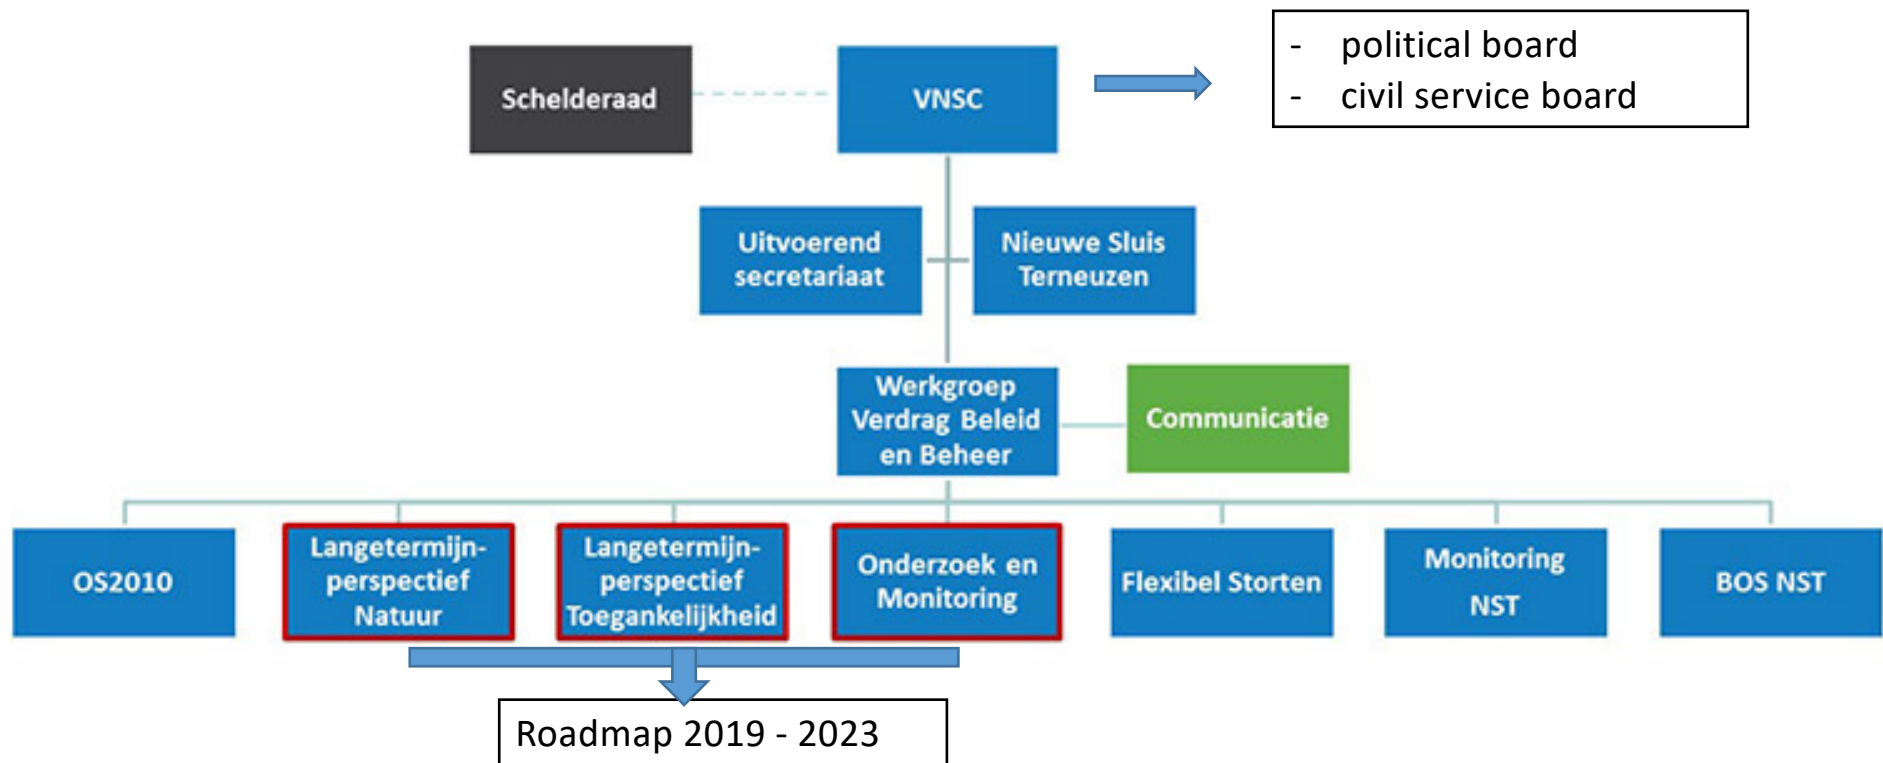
Schelderaad

VNSC

- political board
- civil service board

Uitvoerend secretariaat

Nieuwe Sluis Terneuzen

Werkgroep Verdrag Beleid en Beheer

Communicatie

OS2010

Langetermijn-perspectief Natuur

Langetermijn-perspectief Toegankelijkheid

Onderzoek en Monitoring

Flexibel Storten

Monitoring NST

BOS NST

Roadmap 2019 - 2023